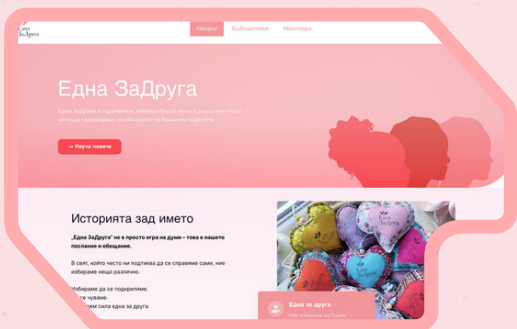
Една ЗаДруга

Начало Библиотека Менторы

Една ЗаДруга

Една ЗаДруга е сдружение, обединяващо жени с ракови и други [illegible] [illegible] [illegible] за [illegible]

→ Научи повече

Историята зад името

„Една ЗаДруга" не е просто игра на думи – това е нашето послание и обещание.

В свят, който често ни подтиква да се справяме сами, ние избираме нещо различно.

Избираме да се подкрепяме.
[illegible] чуваме.
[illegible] сила една за друга.

Една за друга
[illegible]